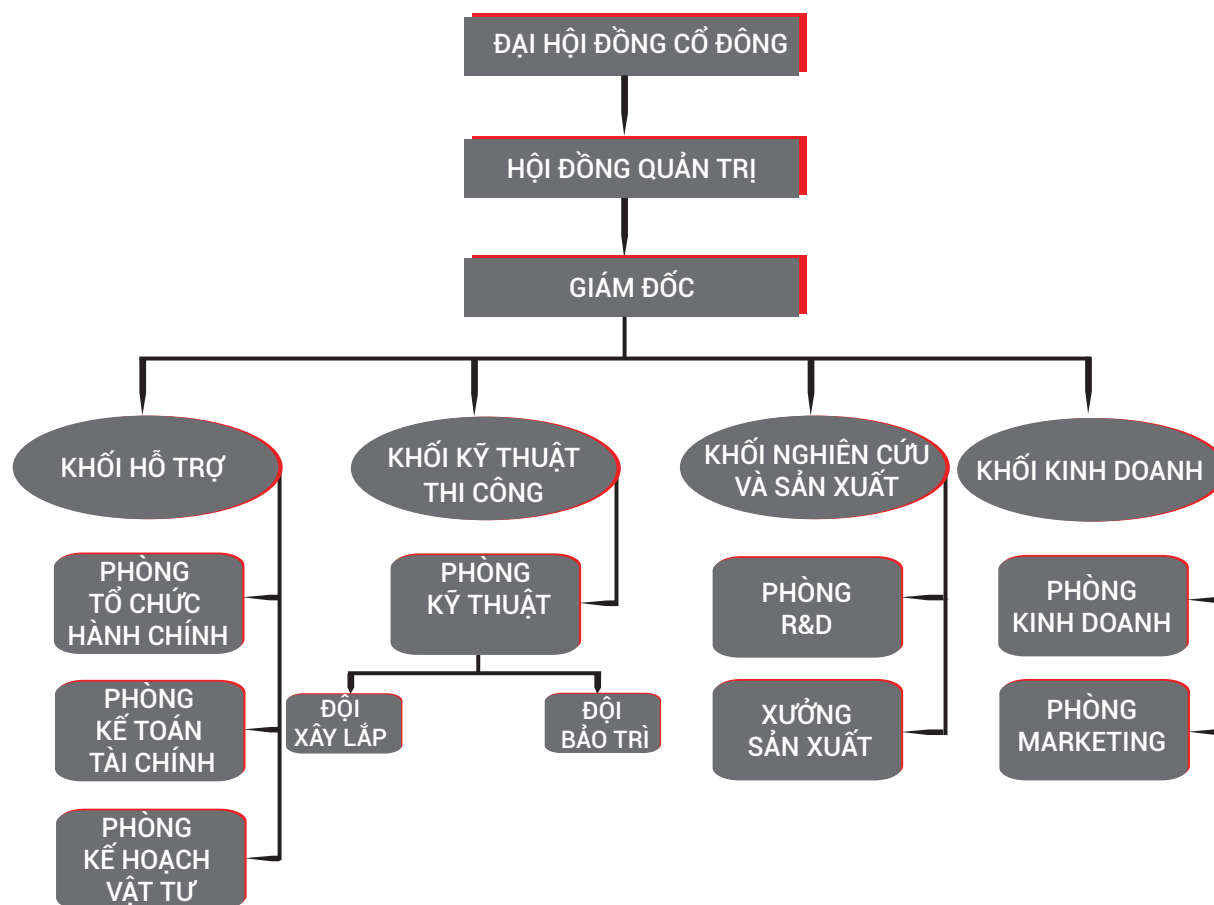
ĐẠI HỘI ĐỒNG CỔ ĐÔNG

HỘI ĐỒNG QUẢN TRỊ

GIÁM ĐỐC

KHỐI HỖ TRỢ

KHỐI KỸ THUẬT THI CÔNG

KHỐI NGHIÊN CỨU VÀ SẢN XUẤT

KHỐI KINH DOANH

PHÒNG TỔ CHỨC HÀNH CHÍNH

PHÒNG KẾ TOÁN TÀI CHÍNH

PHÒNG KẾ HOẠCH VẬT TƯ

PHÒNG KỸ THUẬT

ĐỘI XÂY LẮP

ĐỘI BẢO TRÌ

PHÒNG R&D

XƯỞNG SẢN XUẤT

PHÒNG KINH DOANH

PHÒNG MARKETING